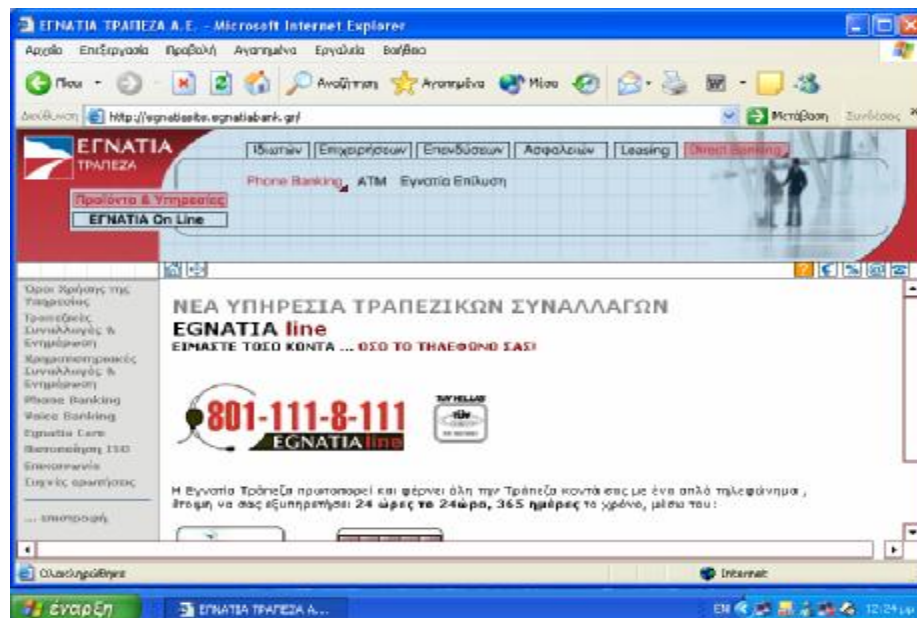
ΕΓΝΑΤΙΑ ΤΡΑΠΕΖΑ Α.Ε. - Microsoft Internet Explorer

Αρχείο Επεξεργασία Προβολή Αγαπημένα Εργαλεία Βοήθεια

Πίσω Αναζήτηση Αγαπημένα Μέσα

Διεύθυνση http://egnatiasite.egnatiabank.gr/ Μετάβαση Σύνδεσμοι

ΕΓΝΑΤΙΑ ΤΡΑΠΕΖΑ

Ιδιωτών Επιχειρήσεων Επενδύσεων Ασφαλειών Leasing Direct Banking

Phone Banking ATM Εγνατία Επίλυση

Προϊόντα & Υπηρεσίες

ΕΓΝΑΤΙΑ On Line

Όροι Χρήσης της Υπηρεσίας
Τραπεζικές Συναλλαγές & Ενημέρωση
Χρηματιστηριακές Συναλλαγές & Ενημέρωση
Phone Banking
Voice Banking
Egnatia Care
Πιστοποίηση ISO
Επικοινωνία
Συχνές ερωτήσεις

... επιστροφή

ΝΕΑ ΥΠΗΡΕΣΙΑ ΤΡΑΠΕΖΙΚΩΝ ΣΥΝΑΛΛΑΓΩΝ

EGNATIA line

ΕΙΜΑΣΤΕ ΤΟΣΟ ΚΟΝΤΑ ... ΟΣΟ ΤΟ ΤΗΛΕΦΩΝΟ ΣΑΣ!

801-111-8-111

EGNATIA line

TUV HELLAS

Η Εγνατία Τράπεζα πρωτοπορεί και φέρνει όλη την Τράπεζα κοντά σας με ένα απλό τηλεφώνημα, έτοιμη να σας εξυπηρετήσει 24 ώρες το 24ωρο, 365 ημέρες το χρόνο, μέσω του:

Ολοκληρώθηκε

Internet

έναρξη

ΕΓΝΑΤΙΑ ΤΡΑΠΕΖΑ Α...

EN 12:24 μμ